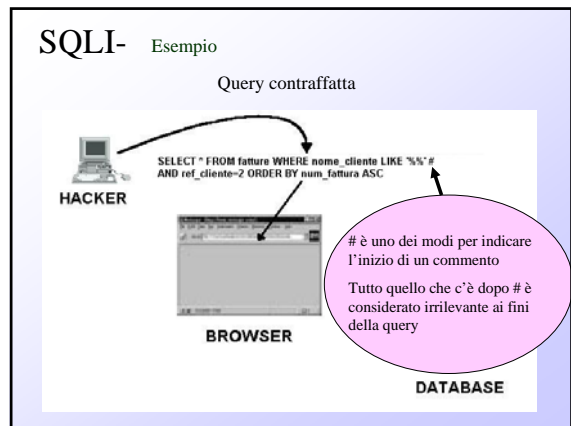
SQLI- Esempio

Query contraffatta

SELECT * FROM fatture WHERE nome_cliente LIKE '%%' # AND ref_cliente=2 ORDER BY num_fattura ASC

HACKER

BROWSER

# è uno dei modi per indicare l'inizio di un commento

Tutto quello che c'è dopo # è considerato irrilevante ai fini della query

DATABASE